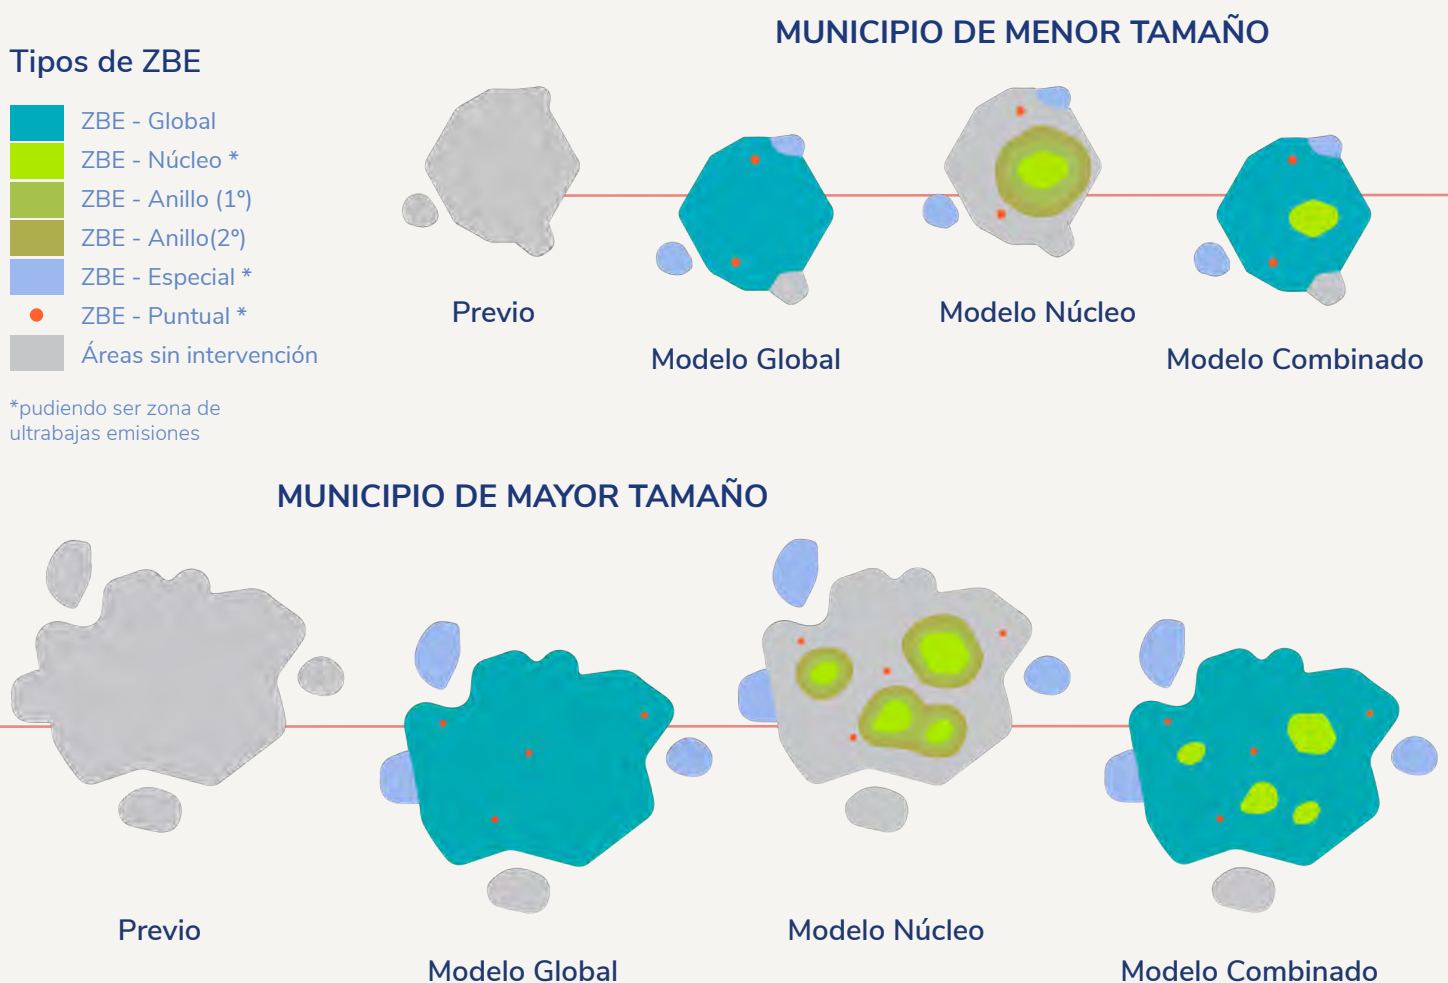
Tipos de ZBE

ZBE - Global
ZBE - Núcleo *
ZBE - Anillo (1º)
ZBE - Anillo(2º)
ZBE - Especial *
ZBE - Puntual *
Áreas sin intervención

*pudiendo ser zona de ultrabajas emisiones

MUNICIPIO DE MENOR TAMAÑO

Previo
Modelo Global
Modelo Núcleo
Modelo Combinado

MUNICIPIO DE MAYOR TAMAÑO

Previo
Modelo Global
Modelo Núcleo
Modelo Combinado